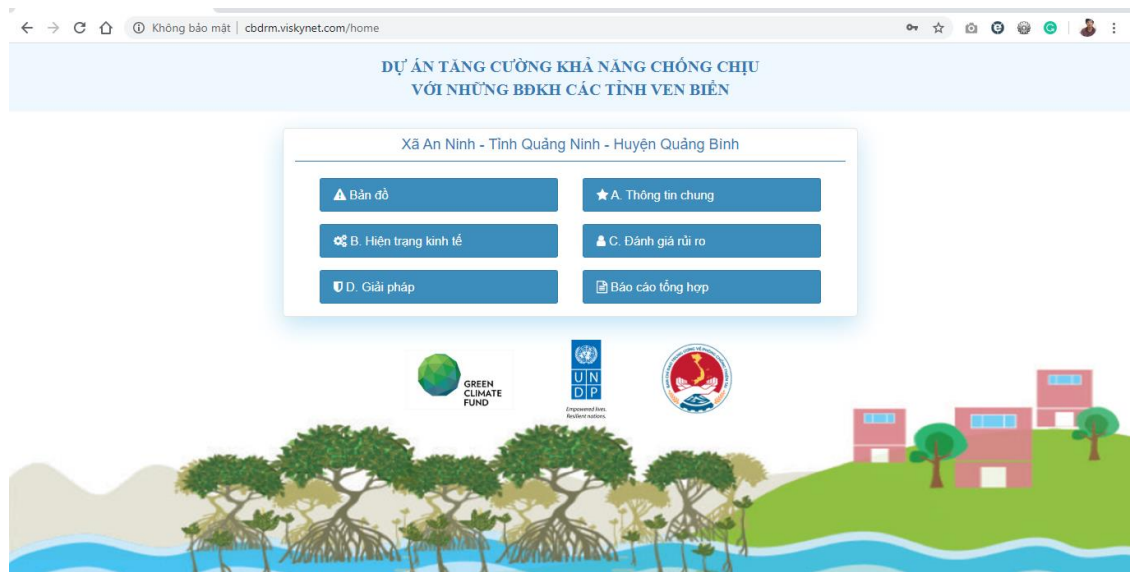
Không bảo mật | cbdrm.viskynet.com/home

DỰ ÁN TĂNG CƯỜNG KHẢ NĂNG CHỐNG CHỊU
VỚI NHỮNG BĐKH CÁC TỈNH VEN BIỂN

Xã An Ninh - Tỉnh Quảng Ninh - Huyện Quảng Bình

Bản đồ

A. Thông tin chung

B. Hiện trạng kinh tế

C. Đánh giá rủi ro

D. Giải pháp

Báo cáo tổng hợp

GREEN CLIMATE FUND

U N D P

Empowered lives. Resilient nations.